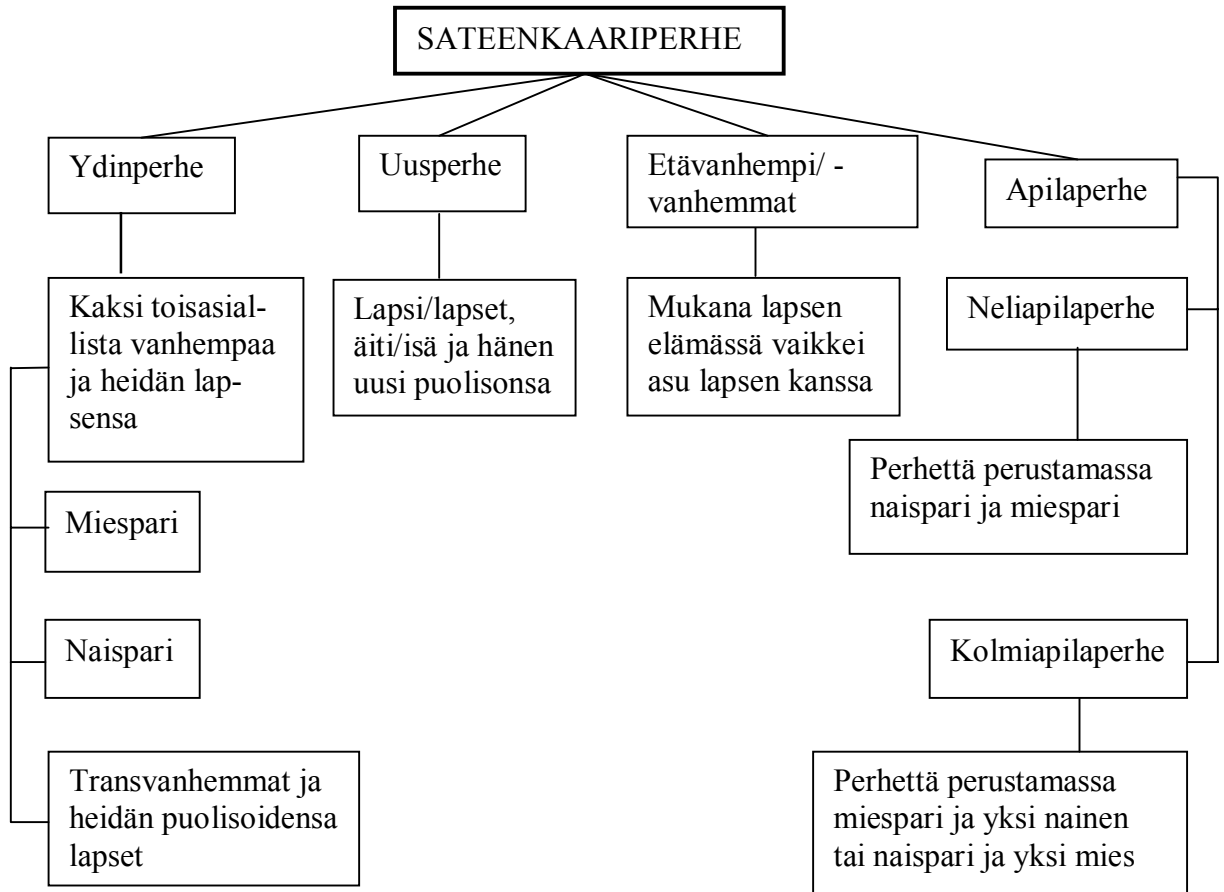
SATEENKAARIPERHE

Ydinperhe

Kaksi toisasiallista vanhempaa ja heidän lapsensa

Miespari

Naispari

Transvanhemmat ja heidän puolisoidensa lapset

Uusperhe

Lapsi/lapset, äiti/isä ja hänen uusi puolisonsa

Etävanhempi/ -vanhemmat

Mukana lapsen elämässä vaikkei asu lapsen kanssa

Apilaperhe

Neliapilaperhe

Perhettä perustamassa naispari ja miespari

Kolmiapilaperhe

Perhettä perustamassa miespari ja yksi nainen tai naispari ja yksi mies